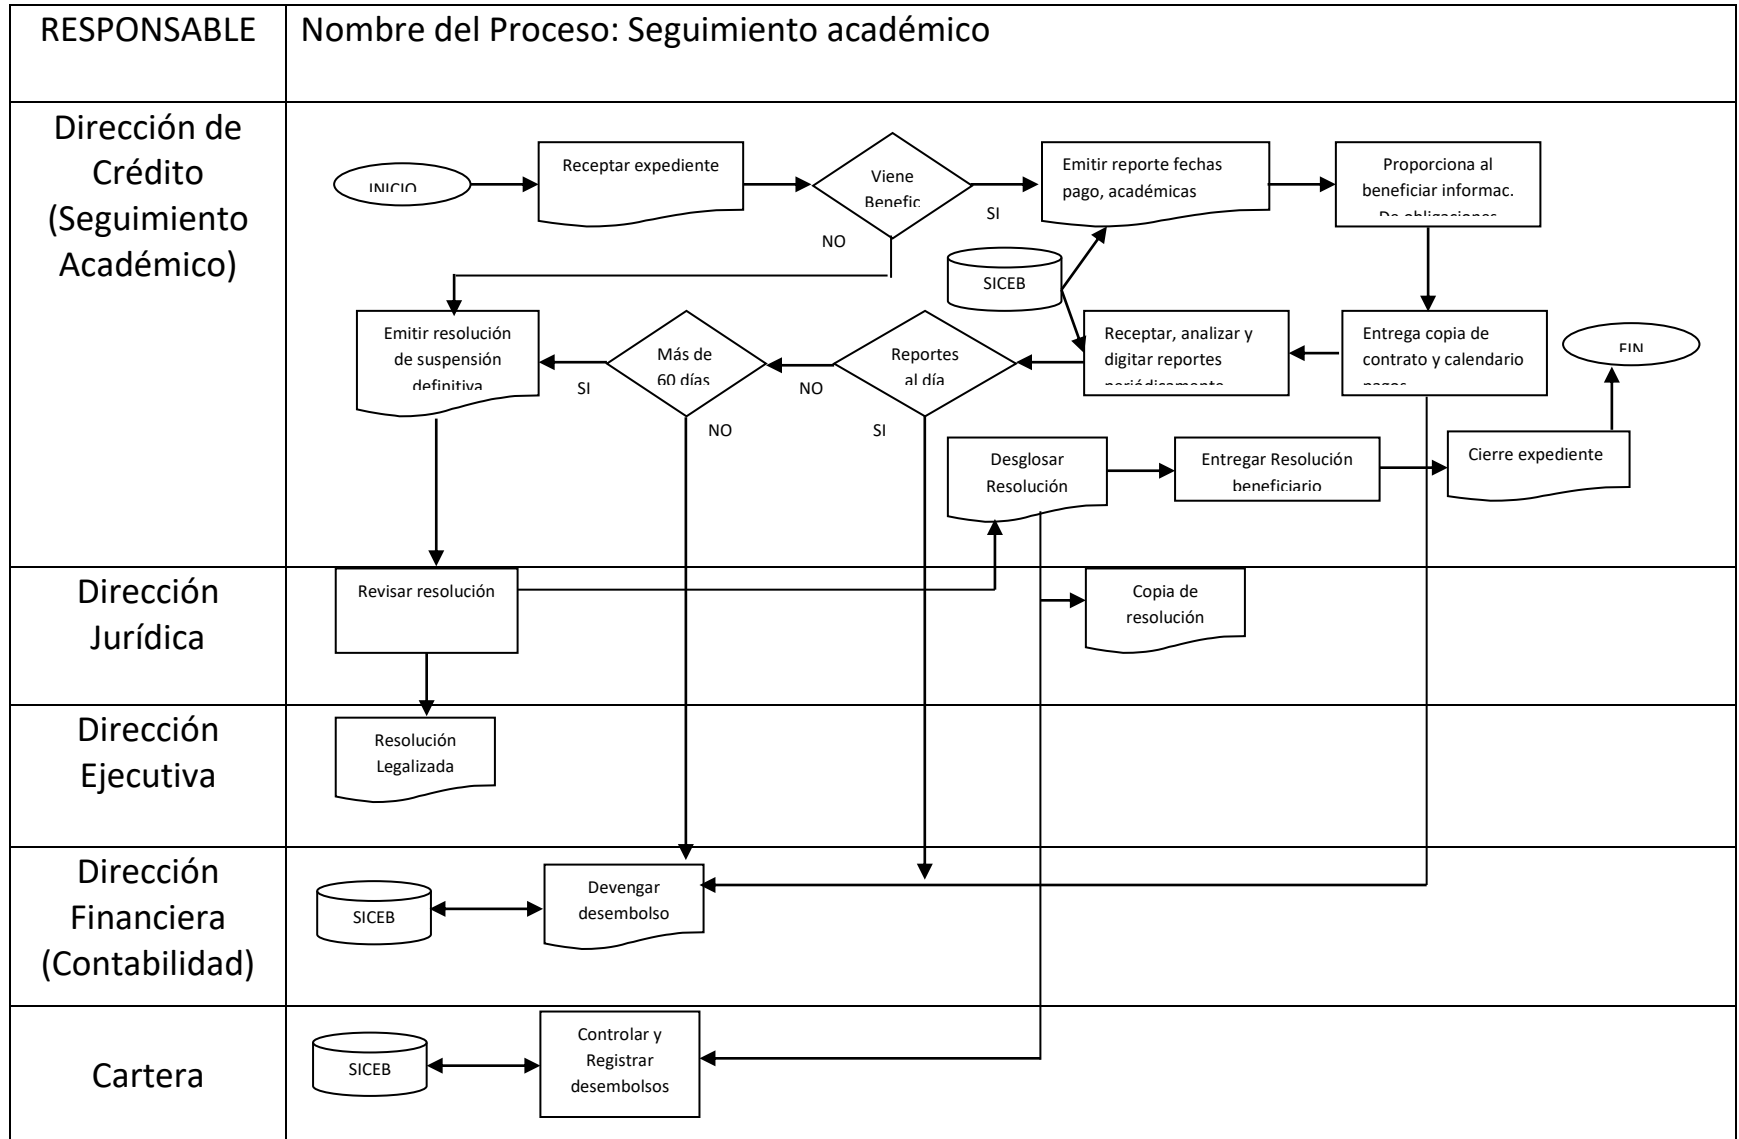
RESPONSABLE

Nombre del Proceso: Seguimiento académico

Dirección de Crédito (Seguimiento Académico)

INICIO

Receptar expediente

Viene Benefic

SI

NO

Emitir reporte fechas pago, académicas

Proporciona al beneficiar informac. De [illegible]

SICEB

Emitir resolución de suspensión definitiva

Más de 60 días

Reportes al día

Receptar, analizar y digitar reportes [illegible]

Entrega copia de contrato y calendario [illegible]

FIN

SI

NO

NO

SI

Desglosar Resolución

Entregar Resolución beneficiario

Cierre expediente

Dirección Jurídica

Revisar resolución

Copia de resolución

Dirección Ejecutiva

Resolución Legalizada

Dirección Financiera (Contabilidad)

SICEB

Devengar desembolso

Cartera

SICEB

Controlar y Registrar desembolsos